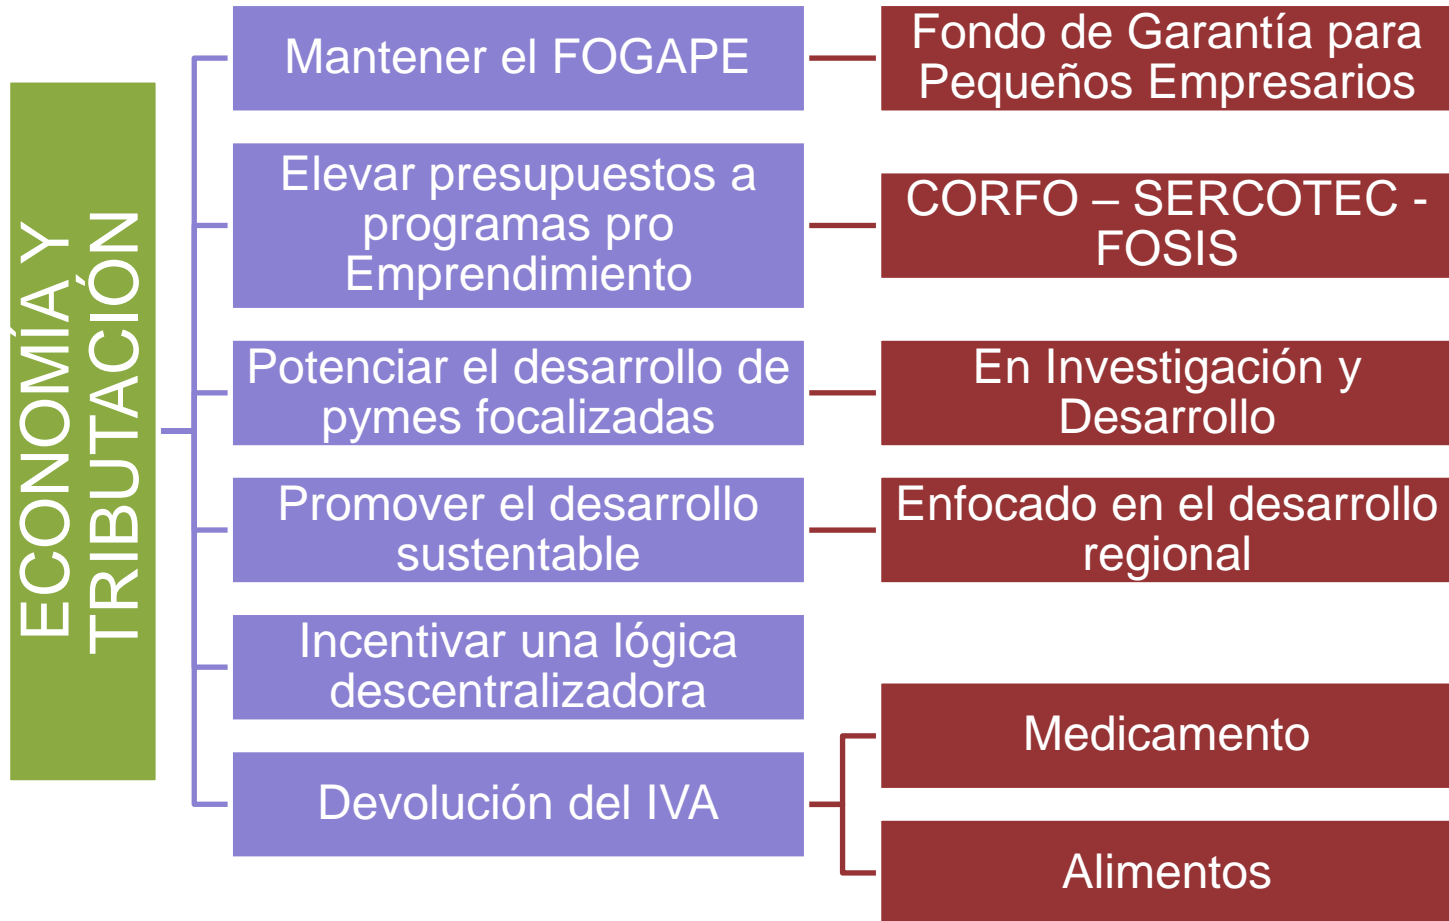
ECONOMÍA Y TRIBUTACIÓN

Mantener el FOGAPE

Fondo de Garantía para Pequeños Empresarios

Elevar presupuestos a programas pro Emprendimiento

CORFO – SERCOTEC - FOSIS

Potenciar el desarrollo de pymes focalizadas

En Investigación y Desarrollo

Promover el desarrollo sustentable

Enfocado en el desarrollo regional

Incentivar una lógica descentralizadora

Devolución del IVA

Medicamento

Alimentos